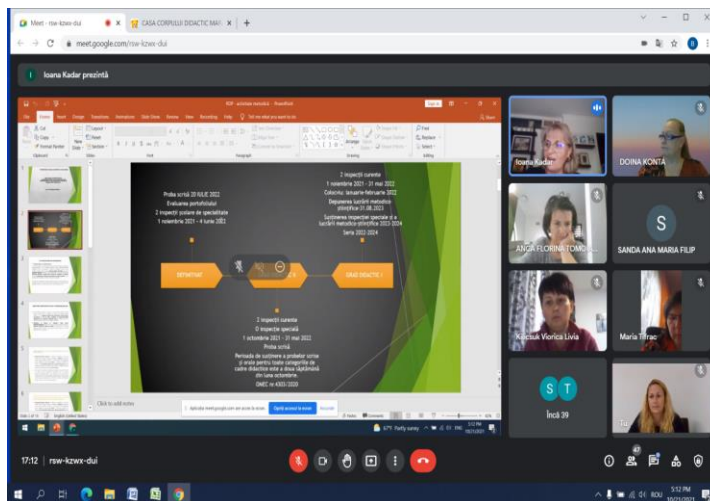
Meet - rsw-kzwx-dui
CASA CORPULUI DIDACTIC MAR
meet.google.com/rsw-kzwx-dui

Ioana Kadar prezintă

Proba scrisă 20 IULIE 2022
Evaluarea portofoliului
2 inspecții școlare de specialitate
1 noiembrie 2021 – 4 iunie 2022

2 inspecții curente
1 noiembrie 2021 – 31 mai 2022
Colocviu: ianuarie-februarie 2022
Depunerea lucrării metodico științifice 01.08.2023
Susținerea inspecției speciale și a lucrării metodico-științifice 2023-2024
Seria 2023-2024

DEFINITIVAT

GRAD DIDACTIC I

2 inspecții curente
O inspecție specială
1 octombrie 2021 – 31 mai 2022
Proba scrisă
Perioada de susținere a probelor orale și scrise pentru toate categoriile de cadre didactice este a doua săptămână din luna octombrie
OMEC nr 4305/2020

Click to add notes

Ioana Kadar
DOINA KONTA
ANCA FLORINA TOMO
S
SANDA ANA MARIA FILIP
Kovciuk Viorica Livia
Maria Tifrac
S T
Încă 39
Tu

17:12 | rsw-kzwx-dui
47
5:52 PM